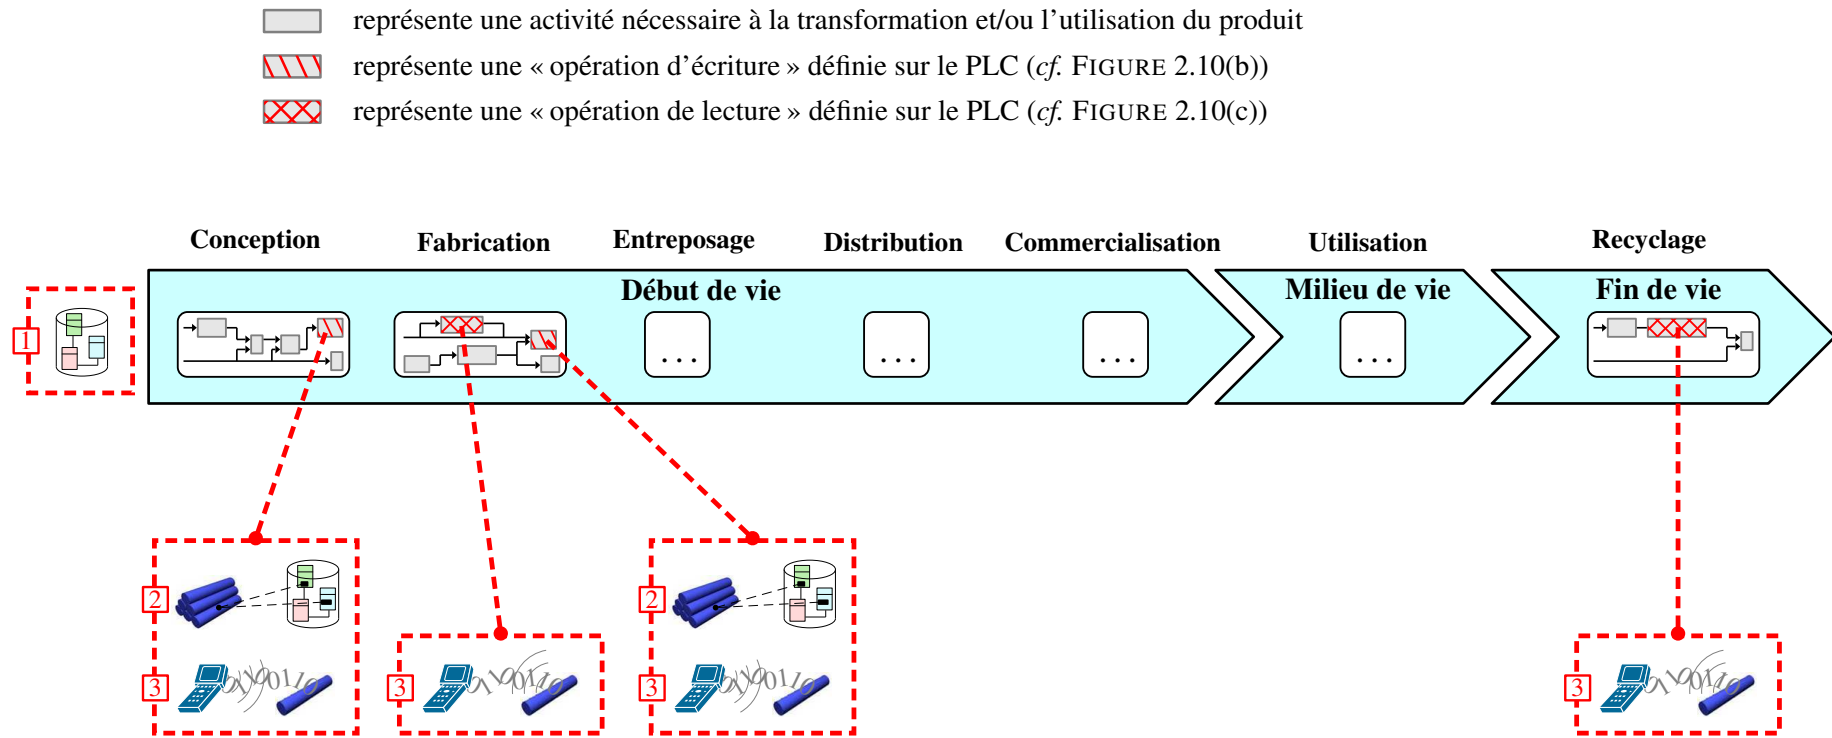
représente une activité nécessaire à la transformation et/ou l'utilisation du produit
représente une « opération d'écriture » définie sur le PLC (*cf.* FIGURE 2.10(b))
représente une « opération de lecture » définie sur le PLC (*cf.* FIGURE 2.10(c))

Conception Fabrication Entreposage Distribution Commercialisation Utilisation Recyclage

Début de vie
Milieu de vie
Fin de vie

...
...
...
...

1
2
3
3
2
3
3